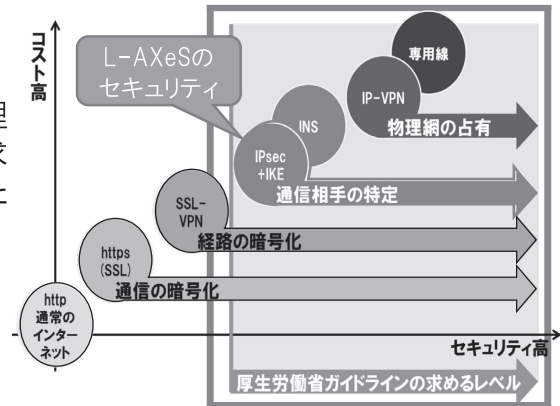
コスト高

L-AXeSの
セキュリティ

専用線

IP-VPN

INS

物理網の占有

IPsec
+IKE

通信相手の特定

SSL-
VPN

経路の暗号化

https
(SSL)

通信の暗号化

http
通常の
インター
ネット

セキュリティ高

厚生労働省ガイドラインの求めるレベル